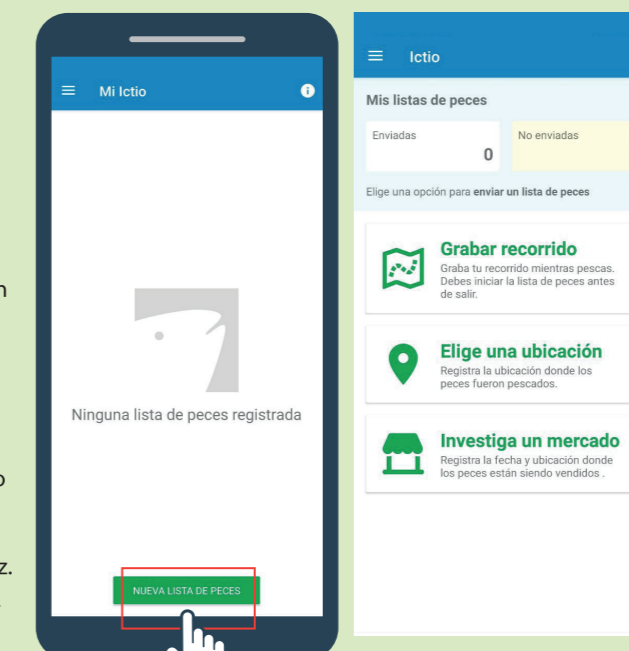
n

o

z.

Mi Ictio

Ninguna lista de peces registrada

NUEVA LISTA DE PECES

Ictio

Mis listas de peces

Enviadas
0

No enviadas

Elige una opción para **enviar un lista de peces**

Grabar recorrido
Graba tu recorrido mientras pescas. Debes iniciar la lista de peces antes de salir.

Elige una ubicación
Registra la ubicación donde los peces fueron pescados.

Investiga un mercado
Registra la fecha y ubicación donde los peces están siendo vendidos .